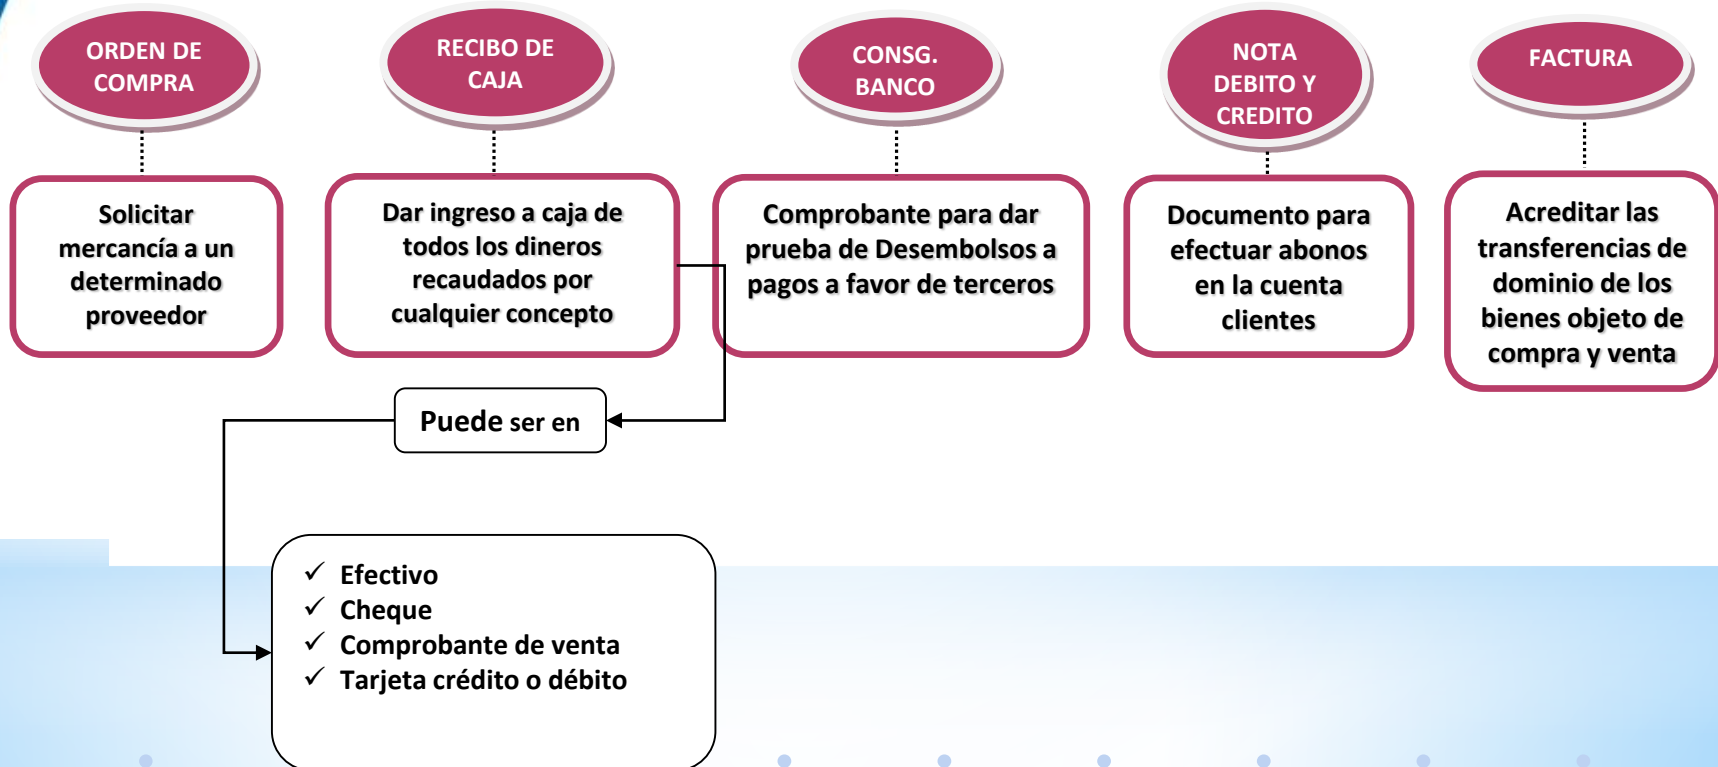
ORDEN DE COMPRA

Solicitar mercancía a un determinado proveedor

RECIBO DE CAJA

Dar ingreso a caja de todos los dineros recaudados por cualquier concepto

CONSG. BANCO

Comprobante para dar prueba de Desembolsos a pagos a favor de terceros

NOTA DEBITO Y CREDITO

Documento para efectuar abonos en la cuenta clientes

FACTURA

Acreditar las transferencias de dominio de los bienes objeto de compra y venta

Puede ser en

✓ Efectivo
✓ Cheque
✓ Comprobante de venta
✓ Tarjeta crédito o débito